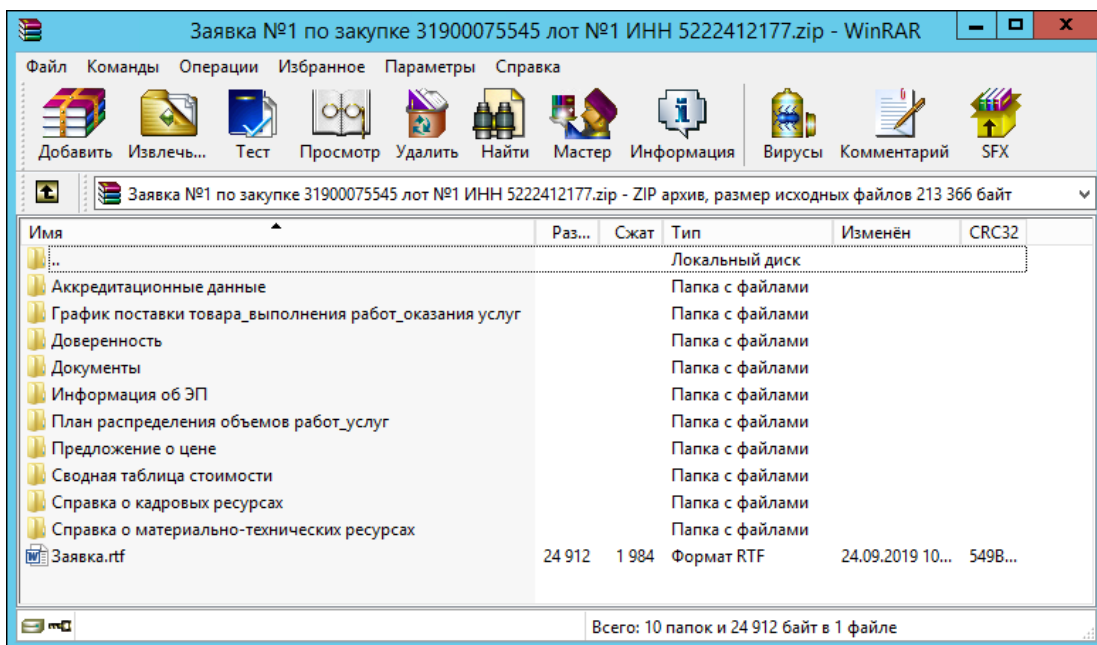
Заявка №1 по закупке 31900075545 лот №1 ИНН 5222412177.zip - WinRAR

Файл Команды Операции Избранное Параметры Справка

Добавить Извлечь... Тест Просмотр Удалить Найти Мастер Информация Вирусы Комментарий SFX

Заявка №1 по закупке 31900075545 лот №1 ИНН 5222412177.zip - ZIP архив, размер исходных файлов 213 366 байт

| Имя | Раз... | Сжат | Тип | Изменён | CRC32 |
|---|---|---|---|---|---|
| .. | | | Локальный диск | | |
| Аккредитационные данные | | | Папка с файлами | | |
| График поставки товара_выполнения работ_оказания услуг | | | Папка с файлами | | |
| Доверенность | | | Папка с файлами | | |
| Документы | | | Папка с файлами | | |
| Информация об ЭП | | | Папка с файлами | | |
| План распределения объемов работ_услуг | | | Папка с файлами | | |
| Предложение о цене | | | Папка с файлами | | |
| Сводная таблица стоимости | | | Папка с файлами | | |
| Справка о кадровых ресурсах | | | Папка с файлами | | |
| Справка о материально-технических ресурсах | | | Папка с файлами | | |
| Заявка.rtf | 24 912 | 1 984 | Формат RTF | 24.09.2019 10... | 549B... |

Всего: 10 папок и 24 912 байт в 1 файле